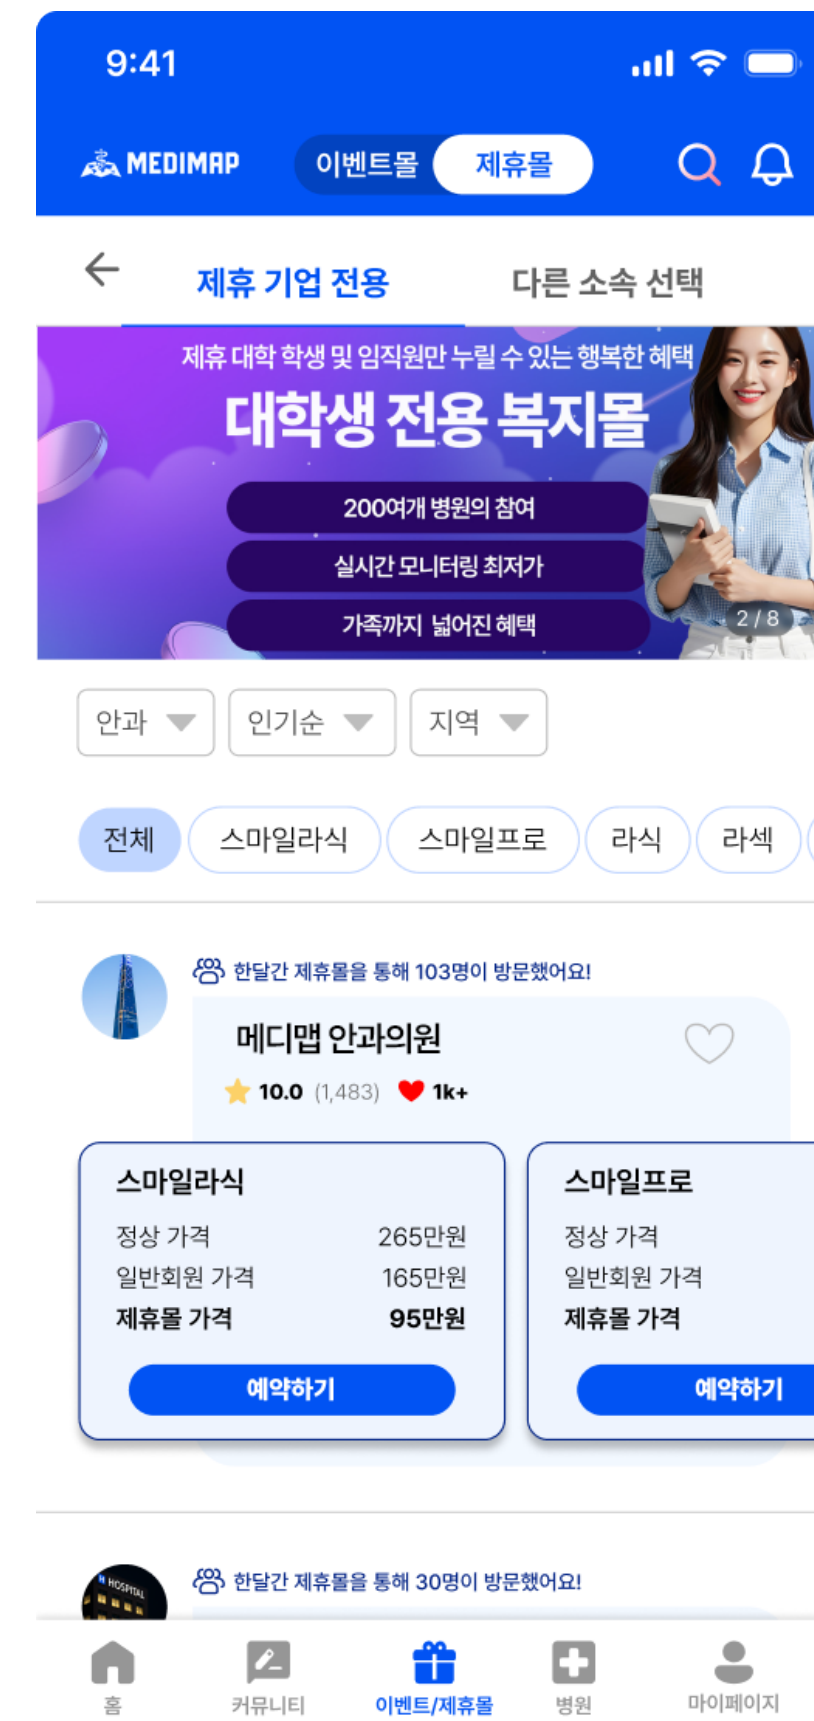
9:41

MEDIMAP 이벤트몰 제휴몰

제휴 기업 전용 다른 소속 선택

제휴 대학 학생 및 임직원만 누릴 수 있는 행복한 혜택

대학생 전용 복지몰

200여개 병원의 참여

실시간 모니터링 최저가

가족까지 넓어진 혜택

2 / 8

안과 인기순 지역

전체 스마일라식 스마일프로 라식 라섹

한달간 제휴몰을 통해 103명이 방문했어요!

메디맵 안과의원

10.0 (1,483) 1k+

스마일라식

정상 가격 265만원

일반회원 가격 165만원

제휴몰 가격 95만원

예약하기

스마일프로

정상 가격

일반회원 가격

제휴몰 가격

예약하기

HOSPITAL

한달간 제휴몰을 통해 30명이 방문했어요!

홈 커뮤니티 이벤트/제휴몰 병원 마이페이지